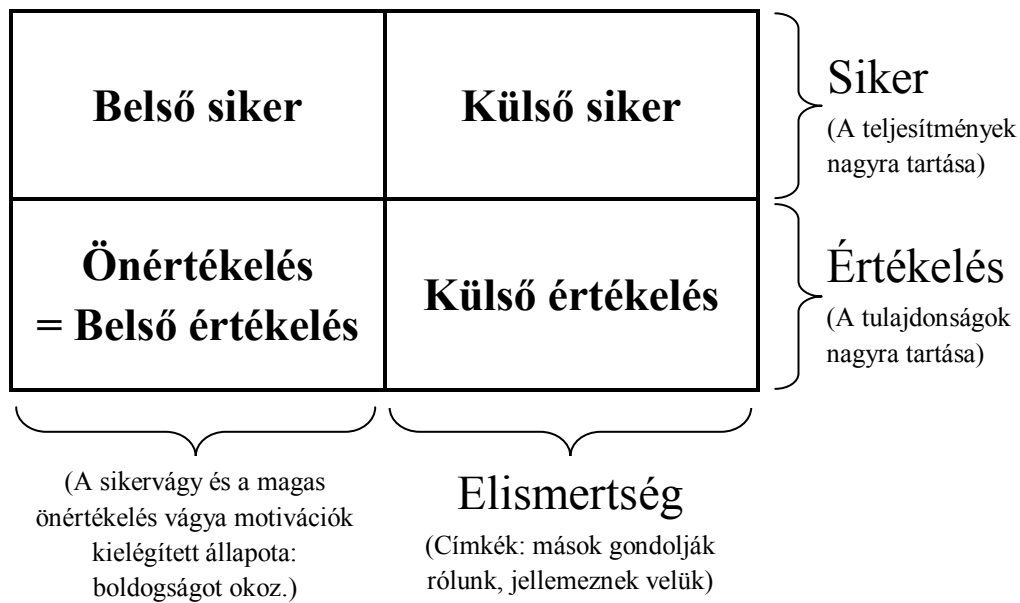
| Belső siker | Külső siker |
|---|---|
| Önértékelés = Belső értékelés | Külső értékelés |

Siker
(A teljesítmények nagyra tartása)

Értékelés
(A tulajdonságok nagyra tartása)

(A sikervágy és a magas önértékelés vágya motivációk kielégített állapota: boldogságot okoz.)

Elismertség
(Címkék: mások gondolják rólunk, jellemeznek velük)